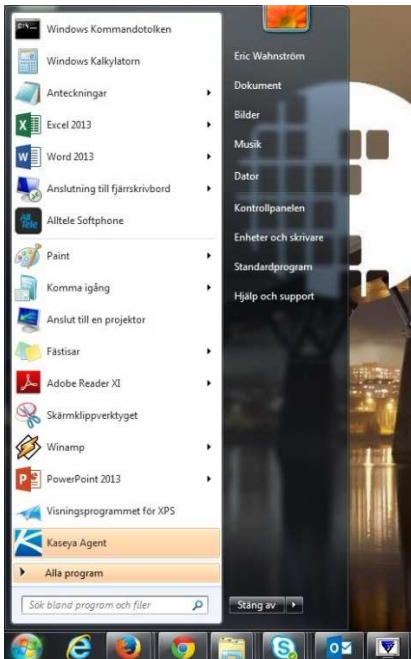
Windows Kommandotolken
Windows Kalkylatorn
Anteckningar
Excel 2013
Word 2013
Anslutning till fjärrskrivbord
Alltele Softphone
Paint
Komma igång
Anslut till en projektor
Fästisar
Adobe Reader XI
Skärmklippverktyget
Winamp
PowerPoint 2013
Visningsprogrammet för XPS
Kaseya Agent
Alla program
Sök bland program och filer

Eric Wahnström
Dokument
Bilder
Musik
Dator
Kontrollpanelen
Enheter och skrivare
Standardprogram
Hjälp och support

Stäng av